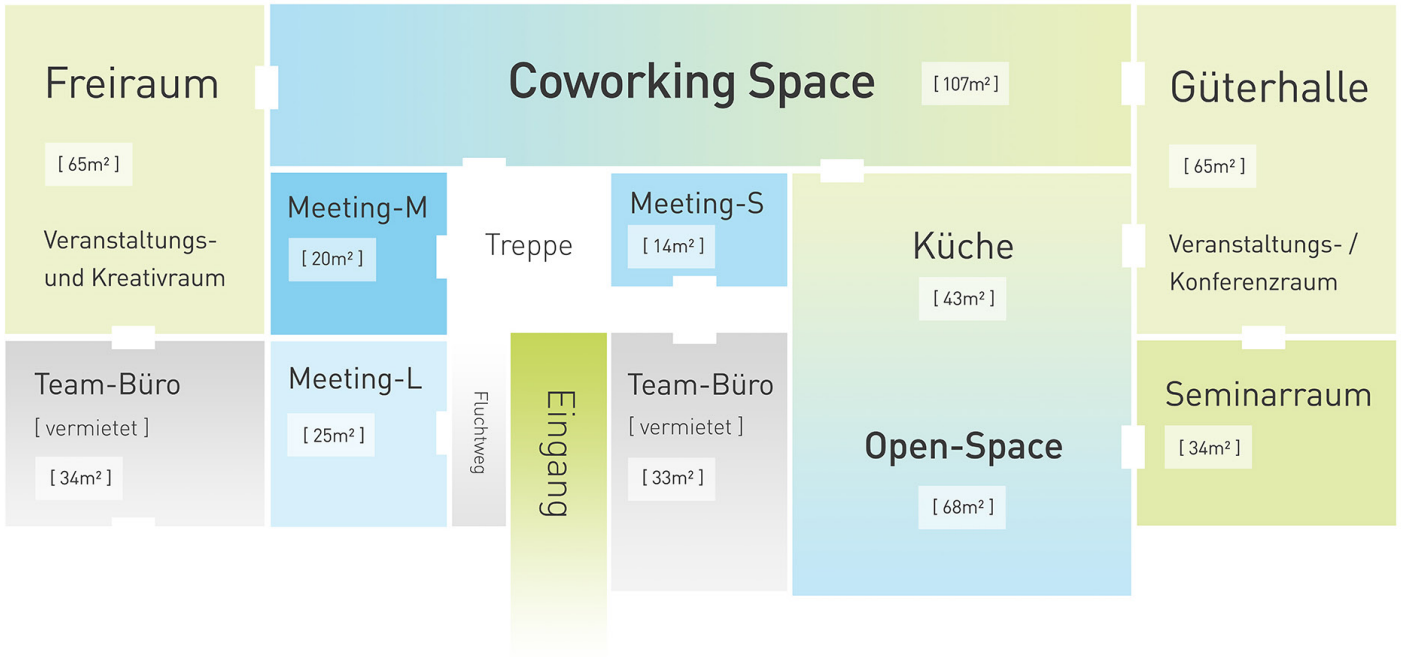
Freiraum

[ 65m² ]

Veranstaltungs- und Kreativraum

Coworking Space

[ 107m² ]

Güterhalle

[ 65m² ]

Veranstaltungs- / Konferenzraum

Meeting-M

[ 20m² ]

Treppe

Meeting-S

[ 14m² ]

Küche

[ 43m² ]

Team-Büro

[ vermietet ]

[ 34m² ]

Meeting-L

[ 25m² ]

Fluchtweg

Eingang

Team-Büro

[ vermietet ]

[ 33m² ]

Open-Space

[ 68m² ]

Seminarraum

[ 34m² ]